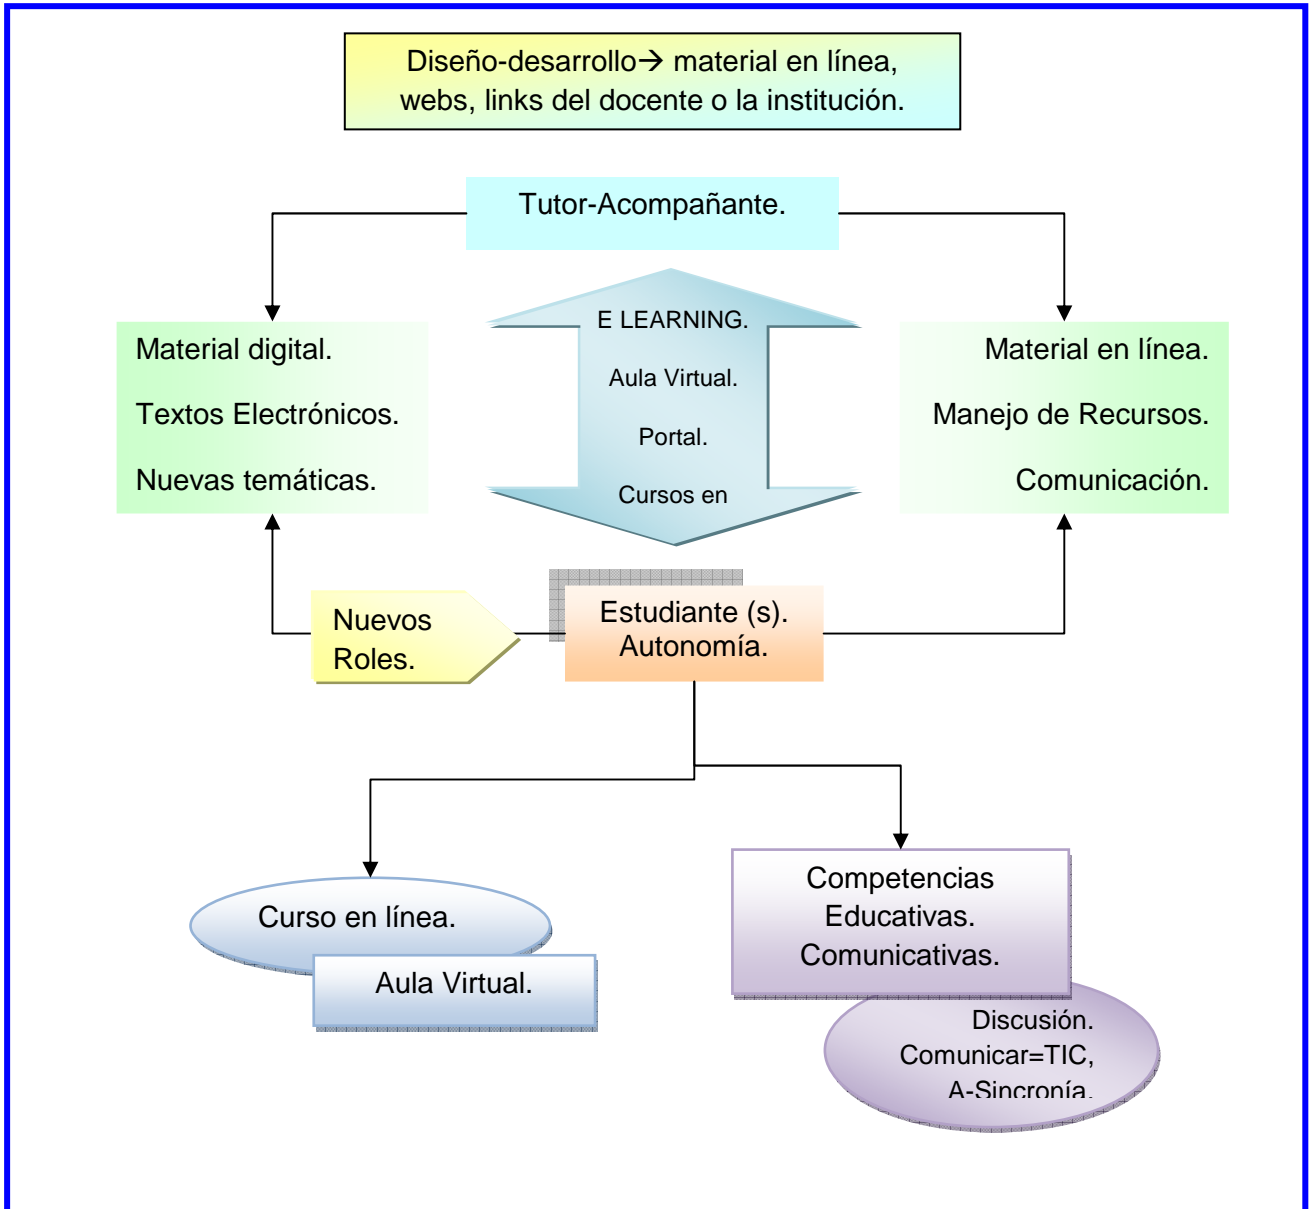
Diseño-desarrollo→ material en línea, webs, links del docente o la institución.

Tutor-Acompañante.

Material digital.

Textos Electrónicos.

Nuevas temáticas.

E LEARNING.

Aula Virtual.

Portal.

Cursos en

Material en línea.

Manejo de Recursos.

Comunicación.

Nuevos Roles.

Estudiante (s). Autonomía.

Curso en línea.

Aula Virtual.

Competencias Educativas. Comunicativas.

Discusión. Comunicar=TIC, A-Sincronía.